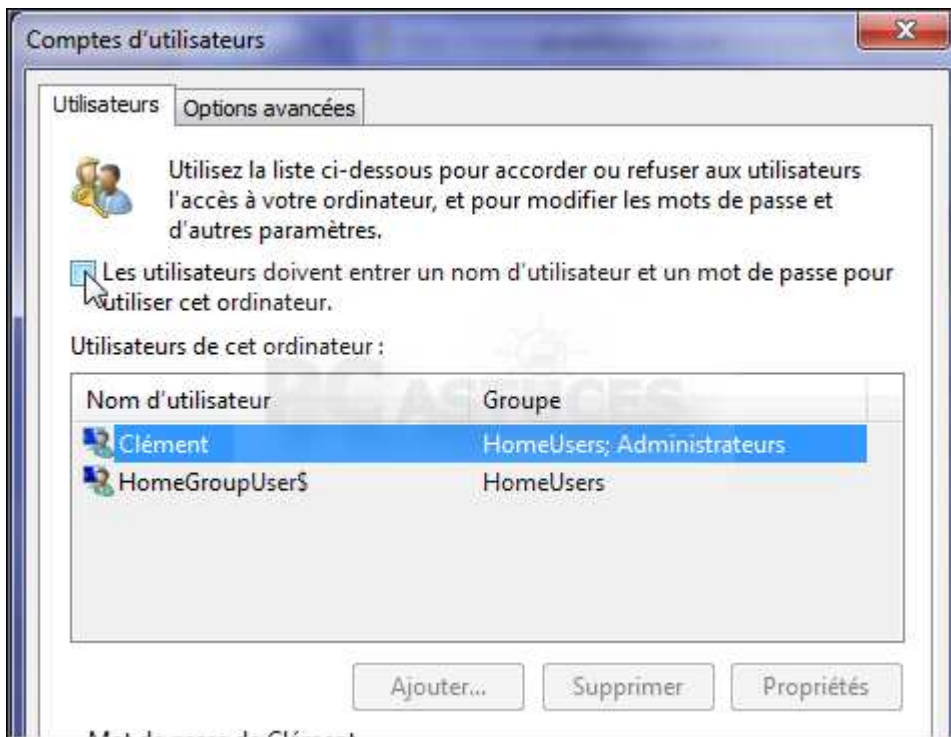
Comptes d'utilisateurs

Utilisateurs | Options avancées

Utilisez la liste ci-dessous pour accorder ou refuser aux utilisateurs l'accès à votre ordinateur, et pour modifier les mots de passe et d'autres paramètres.

Les utilisateurs doivent entrer un nom d'utilisateur et un mot de passe pour utiliser cet ordinateur.

Utilisateurs de cet ordinateur :

| Nom d'utilisateur | Groupe |
|---|---|
| Clément | HomeUsers; Administrateurs |
| HomeGroupUser$ | HomeUsers |

PC ASTUCES

Ajouter... | Supprimer | Propriétés

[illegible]